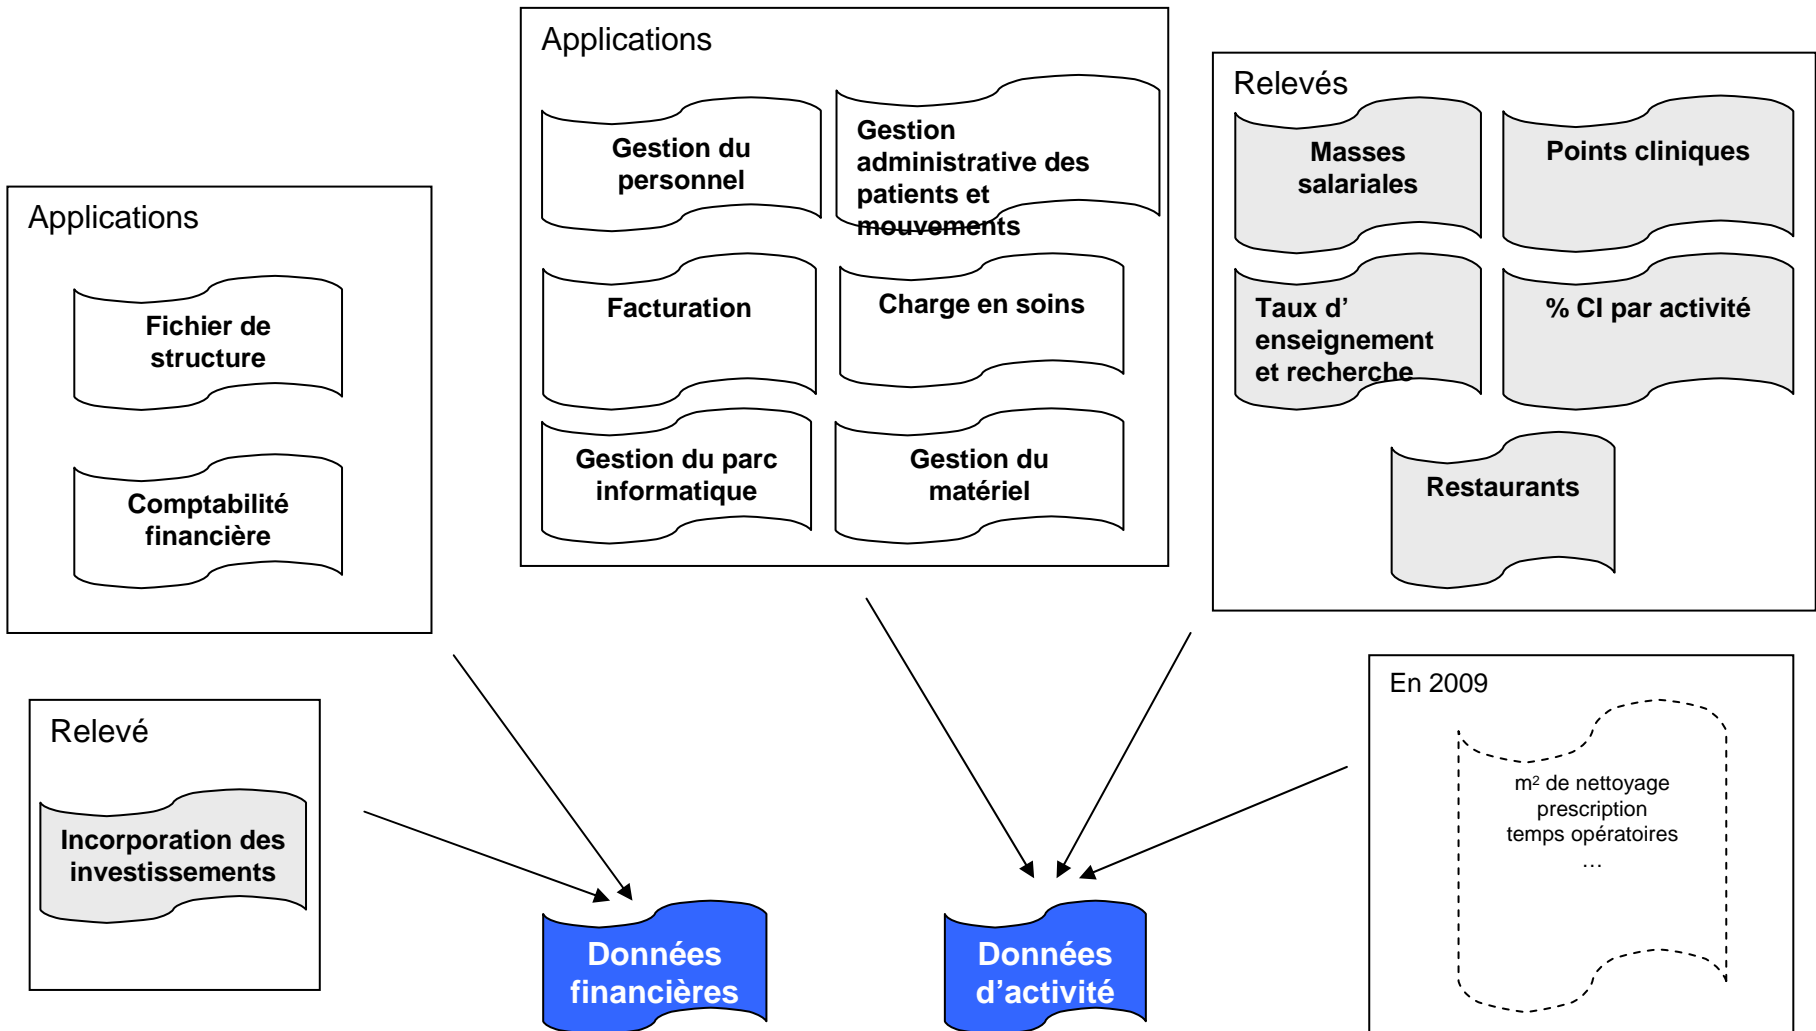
Applications

Gestion du personnel

Gestion administrative des patients et mouvements

Facturation

Charge en soins

Gestion du parc informatique

Gestion du matériel

Relevés

Masses salariales

Points cliniques

Taux d' enseignement et recherche

% CI par activité

Restaurants

Applications

Fichier de structure

Comptabilité financière

Relevé

Incorporation des investissements

Données financières

Données d'activité

En 2009

m² de nettoyage
prescription
temps opératoires
…